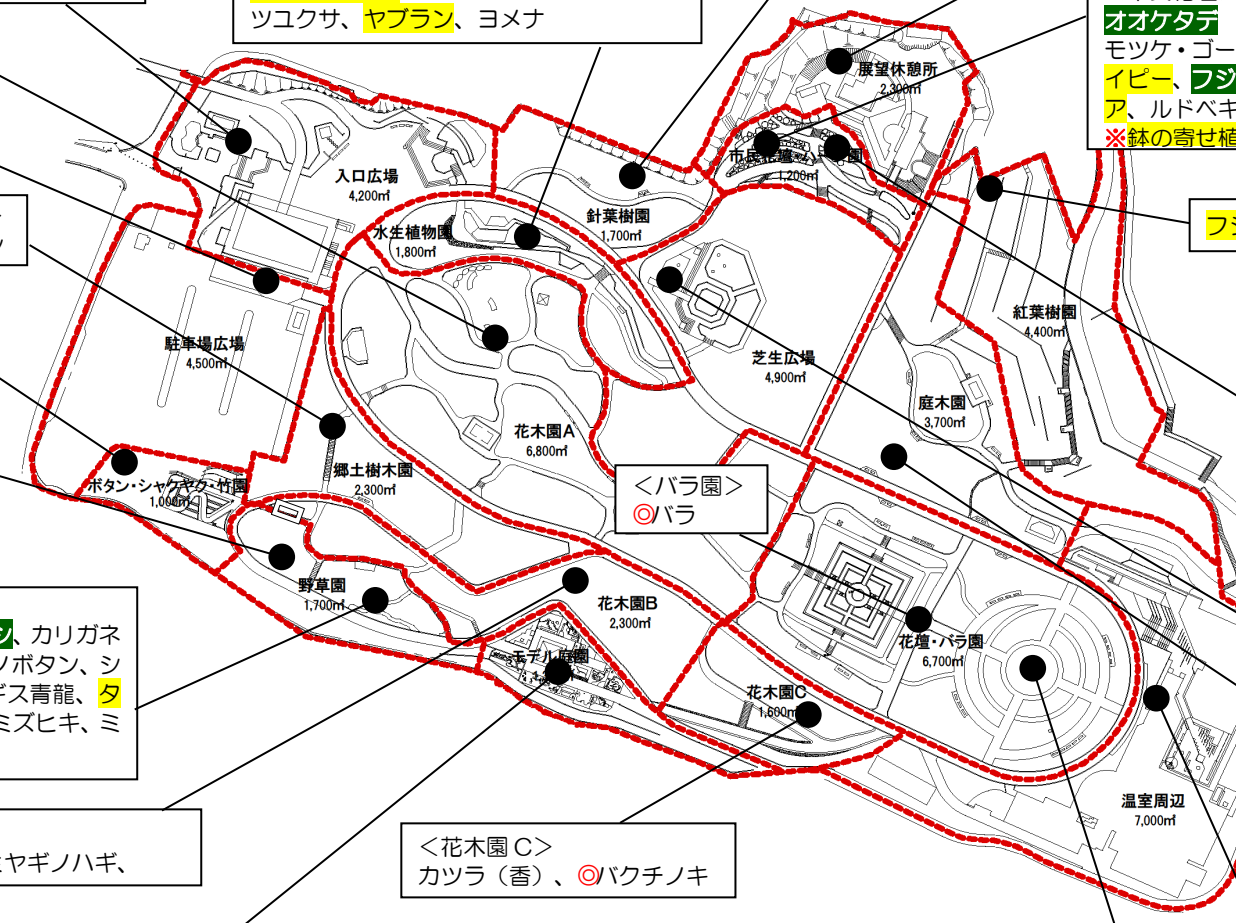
ツユクサ、ヤブラン、ヨメナ

オオケタデ
モツケ・ゴー
イピー、フジ
ア、ルドベキ
※鉢の寄せ植

展望休憩所
2,300㎡

市民花壇
1,200㎡

入口広場
4,200㎡

針葉樹園
1,700㎡

水生植物園
1,800㎡

フジ

紅葉樹園
4,400㎡

駐車場広場
4,500㎡

芝生広場
4,900㎡

庭木園
3,700㎡

花木園A
6,800㎡

郷土樹木園
2,300㎡

ボタン・シャクヤク・竹園
1,000㎡

<バラ園>
◎バラ

野草園
1,700㎡

花木園B
2,300㎡

花壇・バラ園
6,700㎡

、カリガネ
ソボタン、シ
ギス青龍、タ
ミズヒキ、ミ

モデル庭園

花木園C
1,600㎡

温室周辺
7,000㎡

ヤギノハギ、

<花木園 C>
カツラ(香)、◎バクチノキ